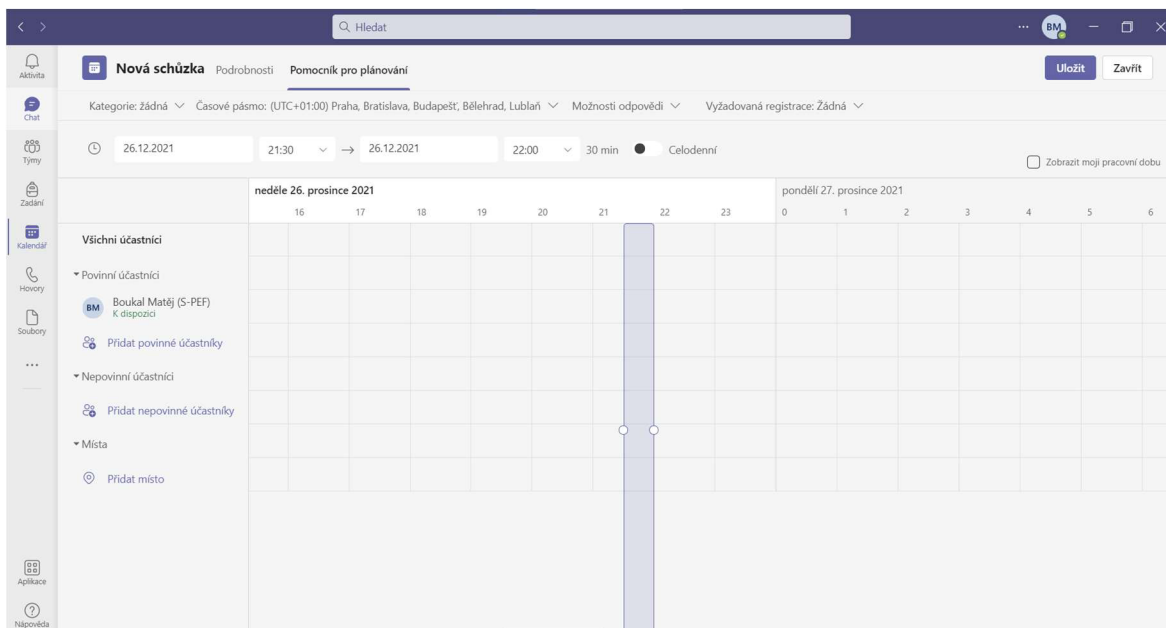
Q Hledat

... BM

Aktivita
Chat
Týmy
Zadání
Kalendář
Hovory
Soubory
...
Aplikace
Nápověda

Nová schůzka Podrobnosti Pomocník pro plánování

Uložit Zavřít

Kategorie: žádná ∨ Časové pásmo: (UTC+01:00) Praha, Bratislava, Budapešť, Bělehrad, Lublaň ∨ Možnosti odpovědi ∨ Vyžadovaná registrace: Žádná ∨

26.12.2021 21:30 ∨ → 26.12.2021 22:00 ∨ 30 min Celodenní

Zobrazit moji pracovní dobu

neděle 26. prosince 2021
16 17 18 19 20 21 22 23
pondělí 27. prosince 2021
0 1 2 3 4 5 6

Všichni účastníci

▾ Povinní účastníci

BM Boukal Matěj (S-PEF)
K dispozici

Přidat povinné účastníky

▾ Nepovinní účastníci

Přidat nepovinné účastníky

▾ Místa

Přidat místo